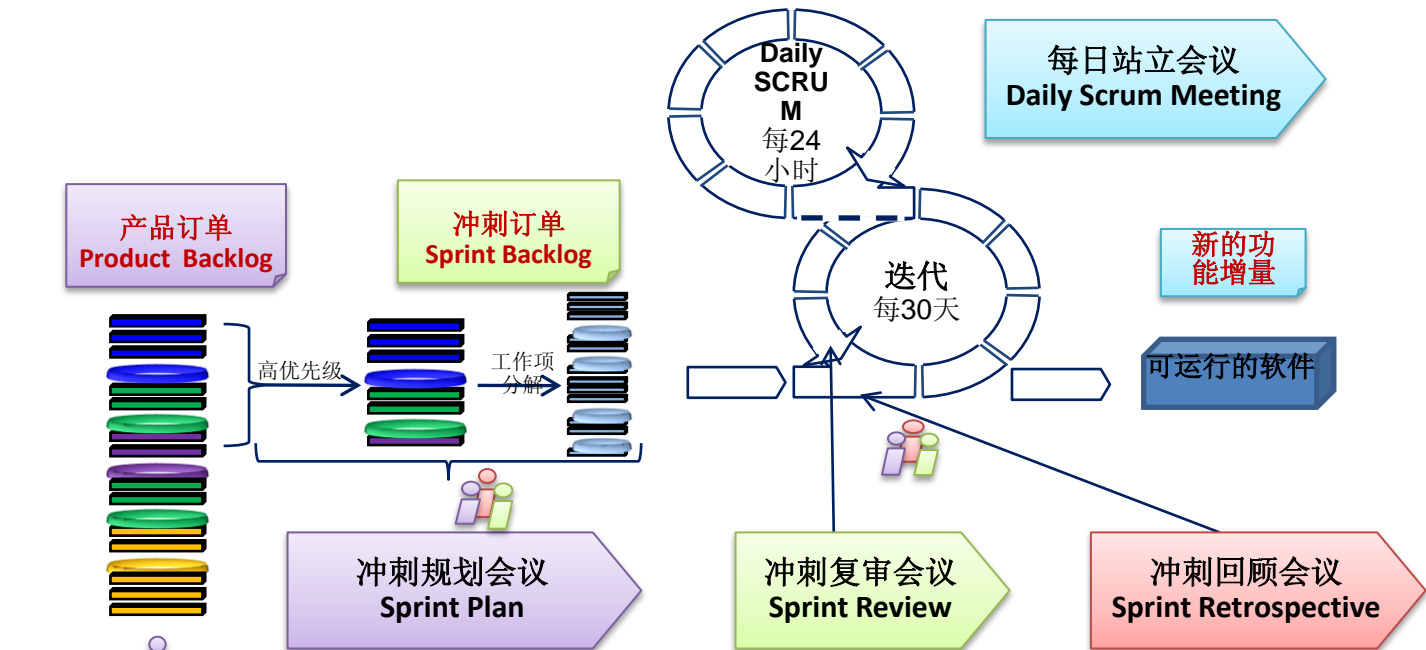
Daily SCRUM
每24小时

每日站立会议
Daily Scrum Meeting

产品订单
Product Backlog

冲刺订单
Sprint Backlog

迭代
每30天

新的功能增量

高优先级

工作项分解

可运行的软件

冲刺规划会议
Sprint Plan

冲刺复审会议
Sprint Review

冲刺回顾会议
Sprint Retrospective